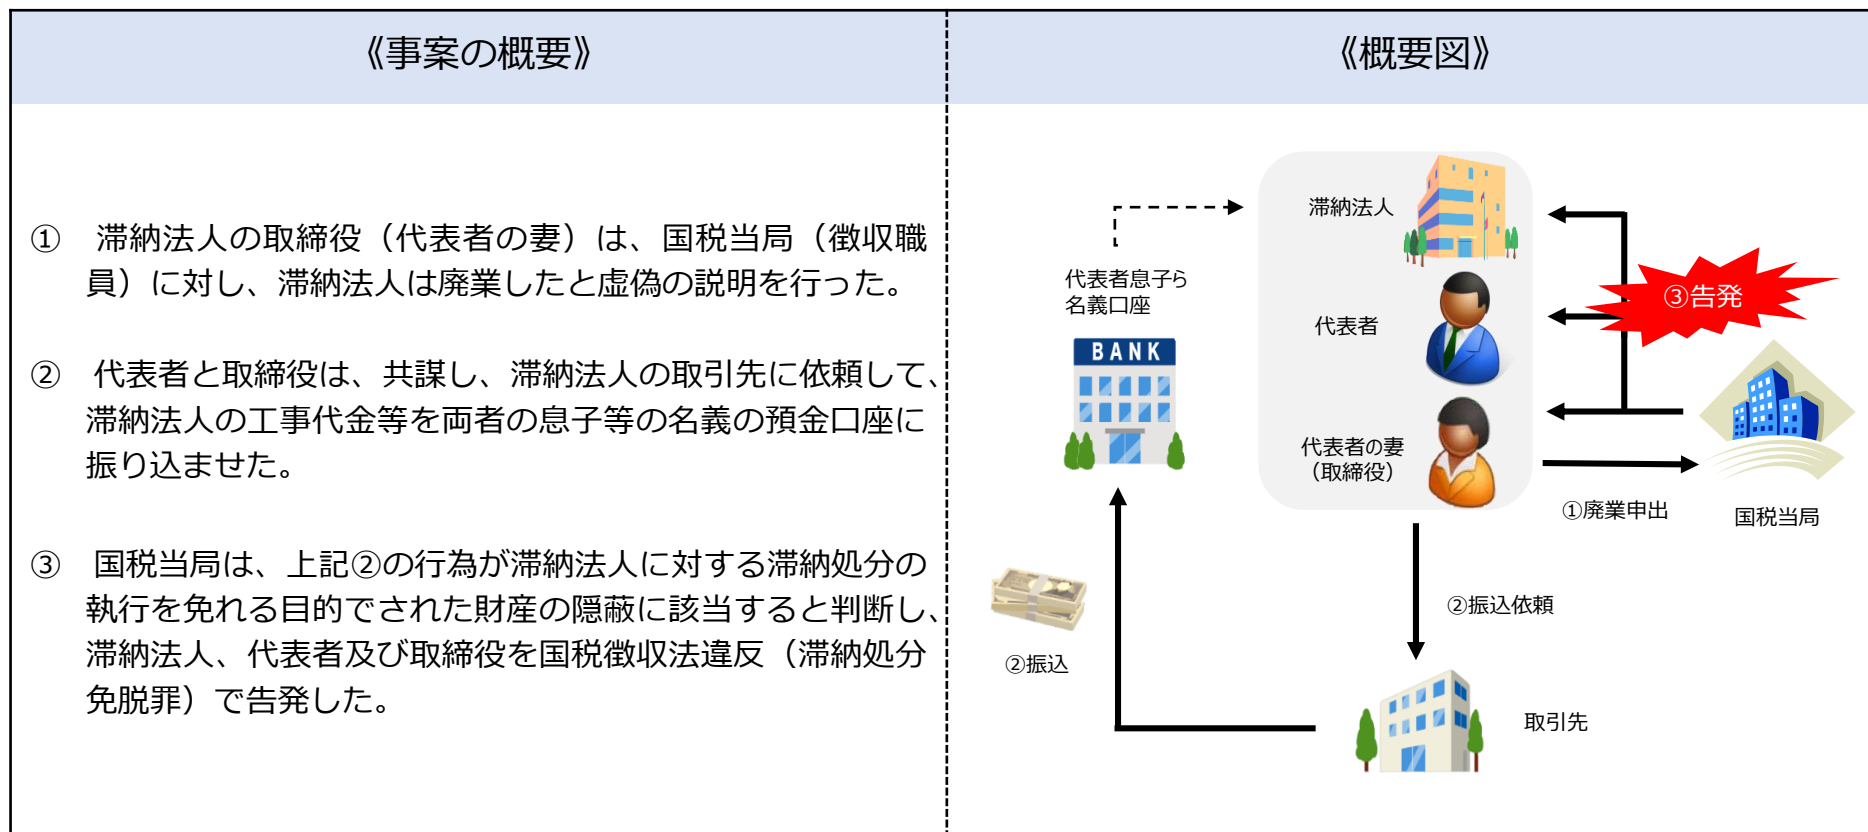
《事案の概要》

① 滞納法人の取締役（代表者の妻）は、国税当局（徴収職員）に対し、滞納法人は廃業したと虚偽の説明を行った。

② 代表者と取締役は、共謀し、滞納法人の取引先に依頼して、滞納法人の工事代金等を両者の息子等の名義の預金口座に振り込ませた。

③ 国税当局は、上記②の行為が滞納法人に対する滞納処分の執行を免れる目的でされた財産の隠蔽に該当すると判断し、滞納法人、代表者及び取締役を国税徴収法違反（滞納処分免脱罪）で告発した。

《概要図》

滞納法人
代表者
代表者の妻
（取締役）
代表者息子ら
名義口座
BANK
③告発
①廃業申出
国税当局
②振込依頼
②振込
取引先